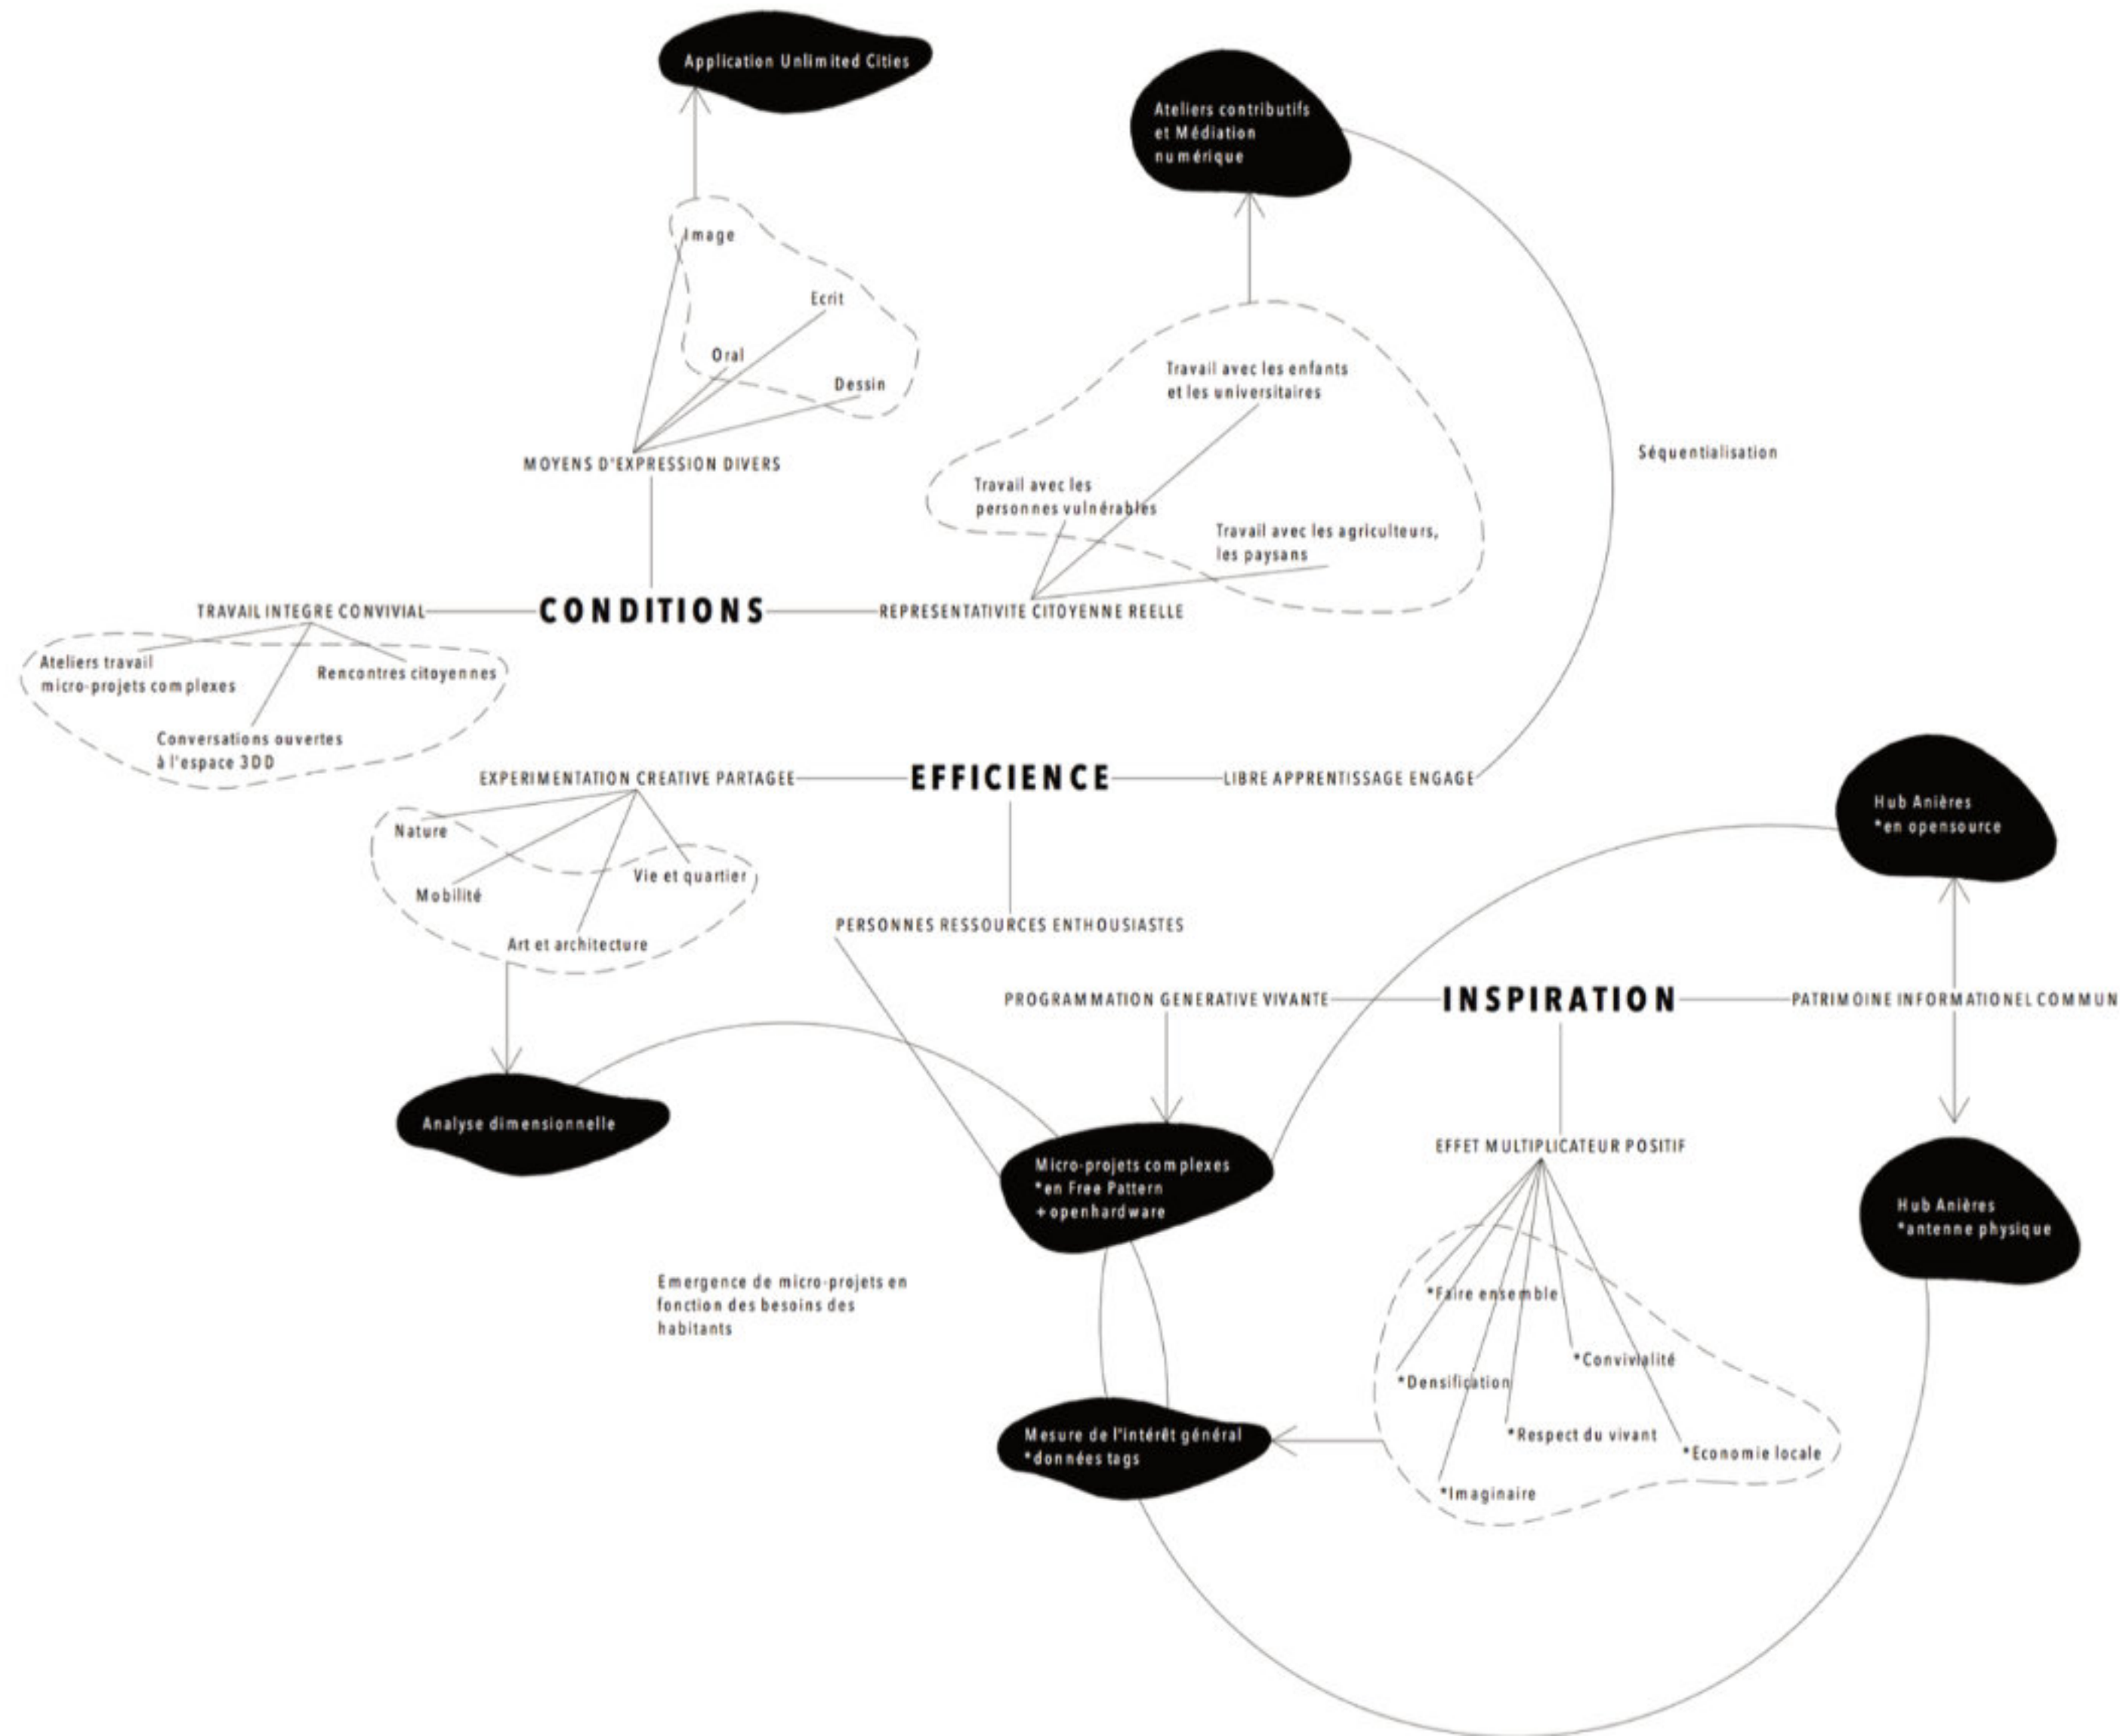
Application Unlimited Cities

Ateliers contributifs et Médiation numérique

Image

Ecrit

Oral

Dessin

MOYENS D'EXPRESSION DIVERS

Travail avec les enfants et les universitaires

Séquentialisation

Travail avec les personnes vulnérables

Travail avec les agriculteurs, les paysans

TRAVAIL INTEGRE CONVIVIAL

CONDITIONS

REPRESENTATIVITE CITOYENNE REELLE

Ateliers travail micro-projets complexes

Rencontres citoyennes

Conversations ouvertes à l'espace 3DD

EXPERIMENTATION CREATIVE PARTAGEE

EFFICIENCE

LIBRE APPRENTISSAGE ENGAGE

Hub Anières *en opensource

Nature

Mobilité

Vie et quartier

Art et architecture

PERSONNES RESSOURCES ENTHOUSIASTES

PROGRAMMATION GENERATIVE VIVANTE

INSPIRATION

PATRIMOINE INFORMATIONEL COMMUN

Analyse dimensionnelle

Micro-projets complexes *en Free Pattern + openhardware

EFFET MULTIPLICATEUR POSITIF

Hub Anières *antenne physique

Emergence de micro-projets en fonction des besoins des habitants

*Faire ensemble

*Convivialité

*Densification

*Respect du vivant

*Economie locale

Mesure de l'intérêt général *données tags

*Imaginaire